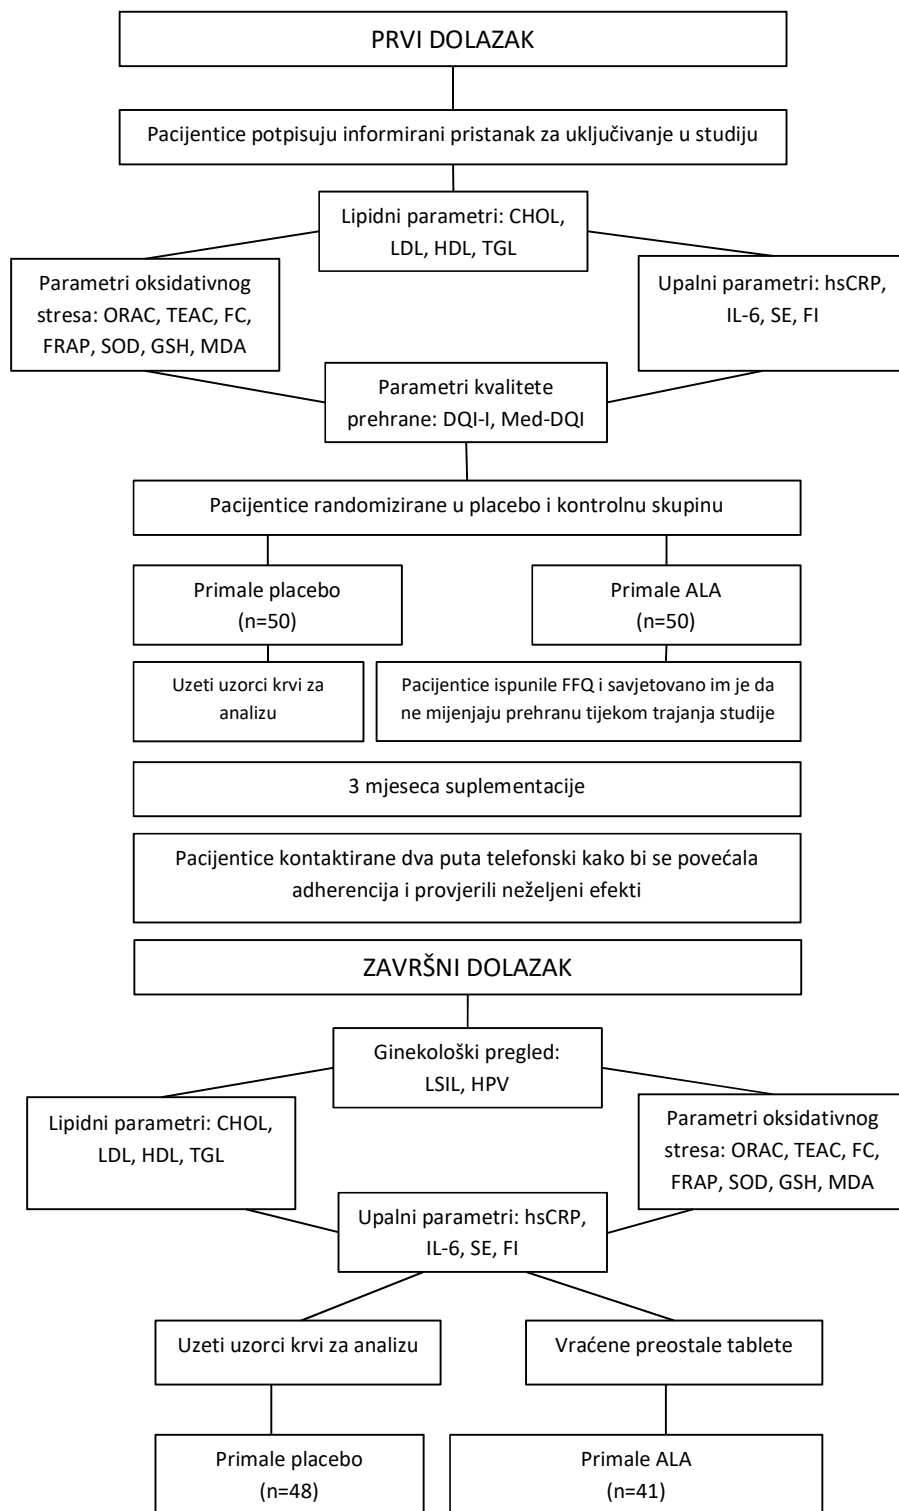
PRVI DOLAZAK

Pacijentice potpisuju informirani pristanak za uključivanje u studiju

Lipidni parametri: CHOL, LDL, HDL, TGL

Parametri oksidativnog stresa: ORAC, TEAC, FC, FRAP, SOD, GSH, MDA

Upalni parametri: hsCRP, IL-6, SE, FI

Parametri kvalitete prehrane: DQI-I, Med-DQI

Pacijentice randomizirane u placebo i kontrolnu skupinu

Primale placebo (n=50)

Primale ALA (n=50)

Uzeti uzorci krvi za analizu

Pacijentice ispunile FFQ i savjetovano im je da ne mijenjaju prehranu tijekom trajanja studije

3 mjeseca suplementacije

Pacijentice kontaktirane dva puta telefonski kako bi se povećala adherencija i provjerili neželjeni efekti

ZAVRŠNI DOLAZAK

Ginekološki pregled: LSIL, HPV

Lipidni parametri: CHOL, LDL, HDL, TGL

Parametri oksidativnog stresa: ORAC, TEAC, FC, FRAP, SOD, GSH, MDA

Upalni parametri: hsCRP, IL-6, SE, FI

Uzeti uzorci krvi za analizu

Vraćene preostale tablete

Primale placebo (n=48)

Primale ALA (n=41)